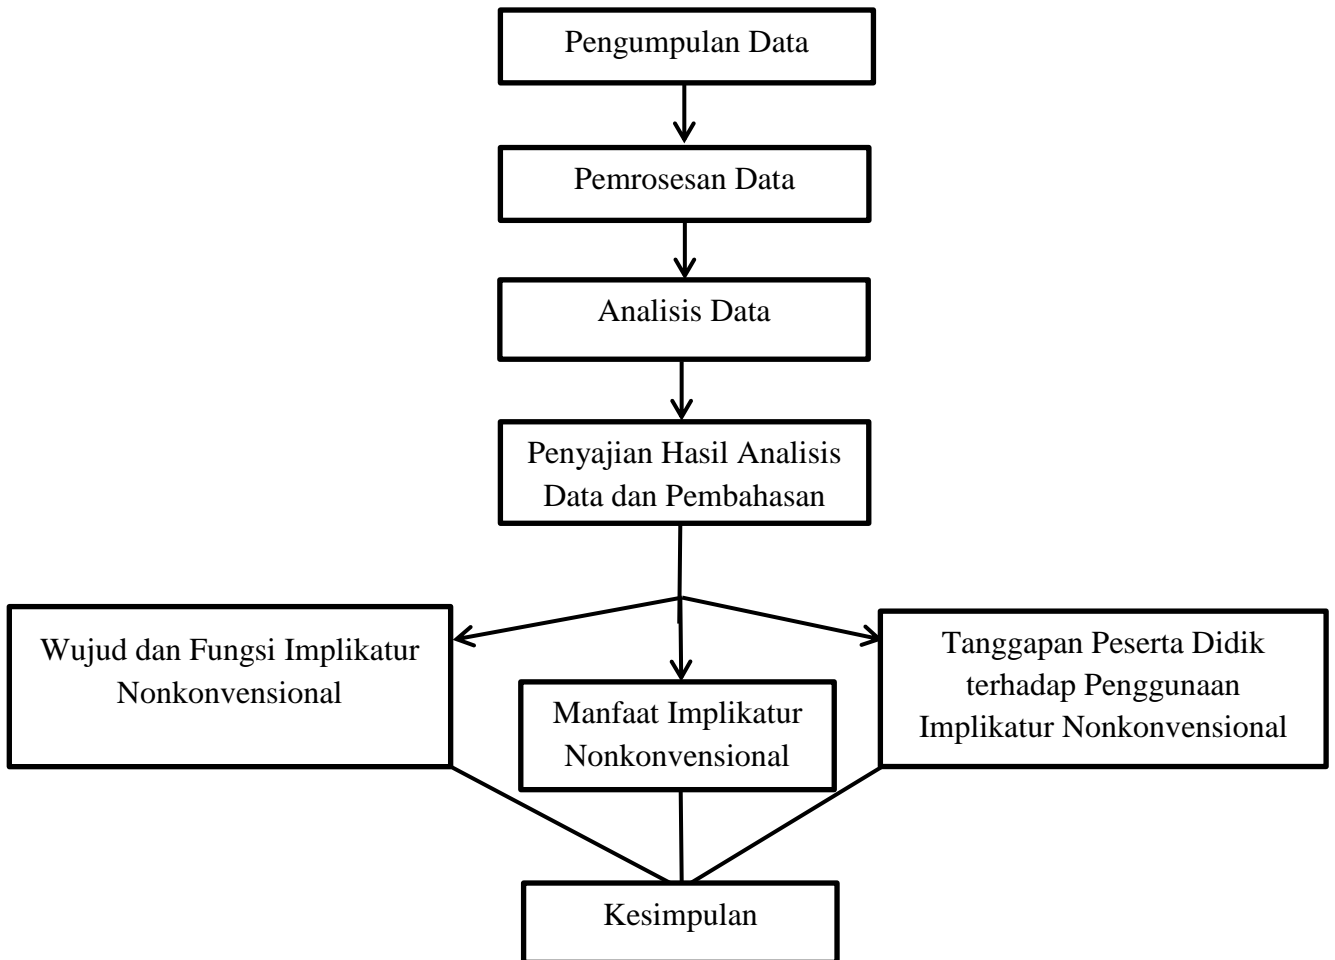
Pengumpulan Data

Pemrosesan Data

Analisis Data

Penyajian Hasil Analisis Data dan Pembahasan

Wujud dan Fungsi Implikatur Nonkonvensional

Manfaat Implikatur Nonkonvensional

Tanggapan Peserta Didik terhadap Penggunaan Implikatur Nonkonvensional

Kesimpulan